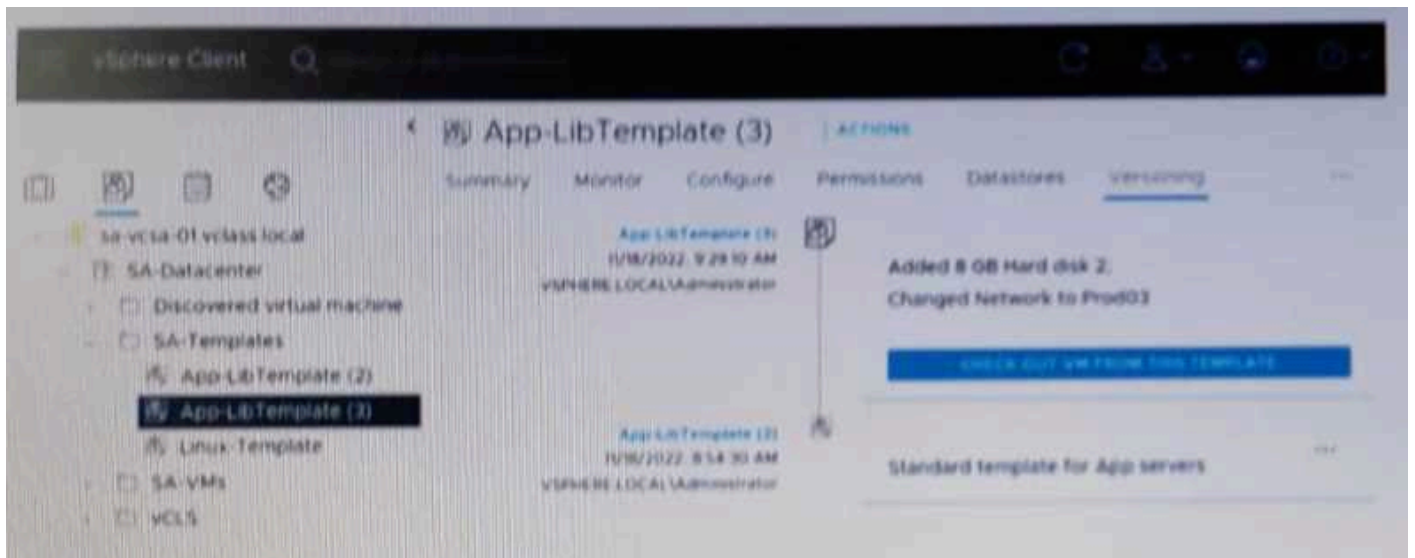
vSphere Client

App-LibTemplate (3) | ACTIONS

Summary Monitor Configure Permissions Datastores Versioning ...

sa-vcsa-01.vclass.local
SA-Datacenter
Discovered virtual machine
SA-Templates
App-LibTemplate (2)
App-LibTemplate (3)
Linux-Template
SA-VMs
vCLS

App-LibTemplate (3)
11/18/2022, 9:29:10 AM
VSPHERE.LOCAL\Administrator

Added 8 GB Hard disk 2;
Changed Network to Prod03

CHECK OUT VM FROM THIS TEMPLATE

App-LibTemplate (2)
11/18/2022, 8:54:30 AM
VSPHERE.LOCAL\Administrator

Standard template for App servers